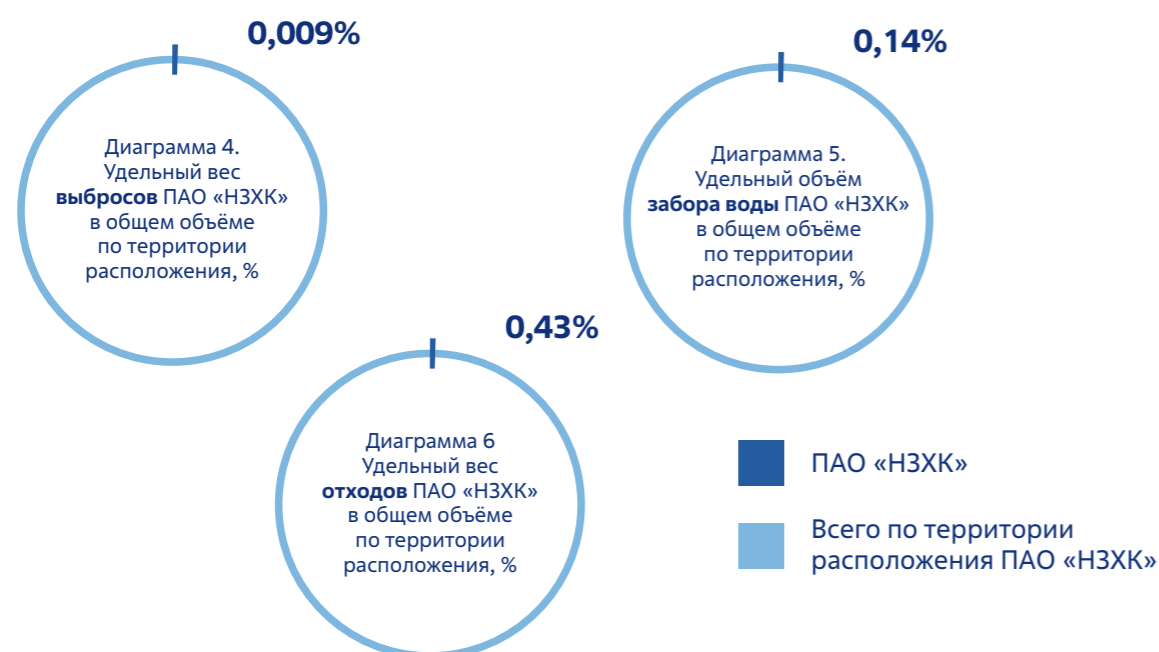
0,009%

Диаграмма 4. Удельный вес **выбросов** ПАО «НЗХК» в общем объёме по территории расположения, %

0,14%

Диаграмма 5. Удельный объём **забора воды** ПАО «НЗХК» в общем объёме по территории расположения, %

0,43%

Диаграмма 6 Удельный вес **отходов** ПАО «НЗХК» в общем объёме по территории расположения, %

ПАО «НЗХК»

Всего по территории расположения ПАО «НЗХК»